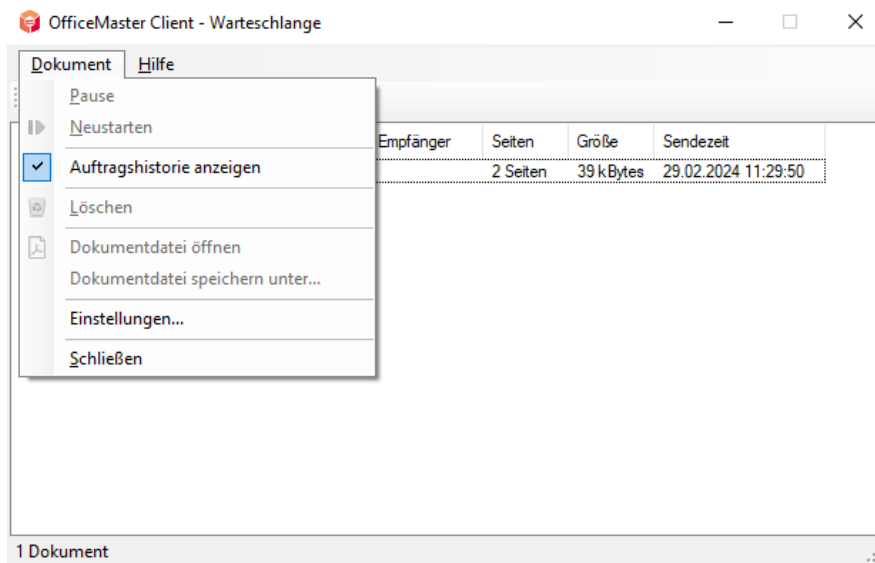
OfficeMaster Client - Warteschlange

Dokument Hilfe

Pause
Neustarten
Auftragshistorie anzeigen
Löschen
Dokumentdatei öffnen
Dokumentdatei speichern unter...
Einstellungen...
Schließen

| Empfänger | Seiten | Größe | Sendezeit |
|---|---|---|---|
| | 2 Seiten | 39 kBytes | 29.02.2024 11:29:50 |

1 Dokument